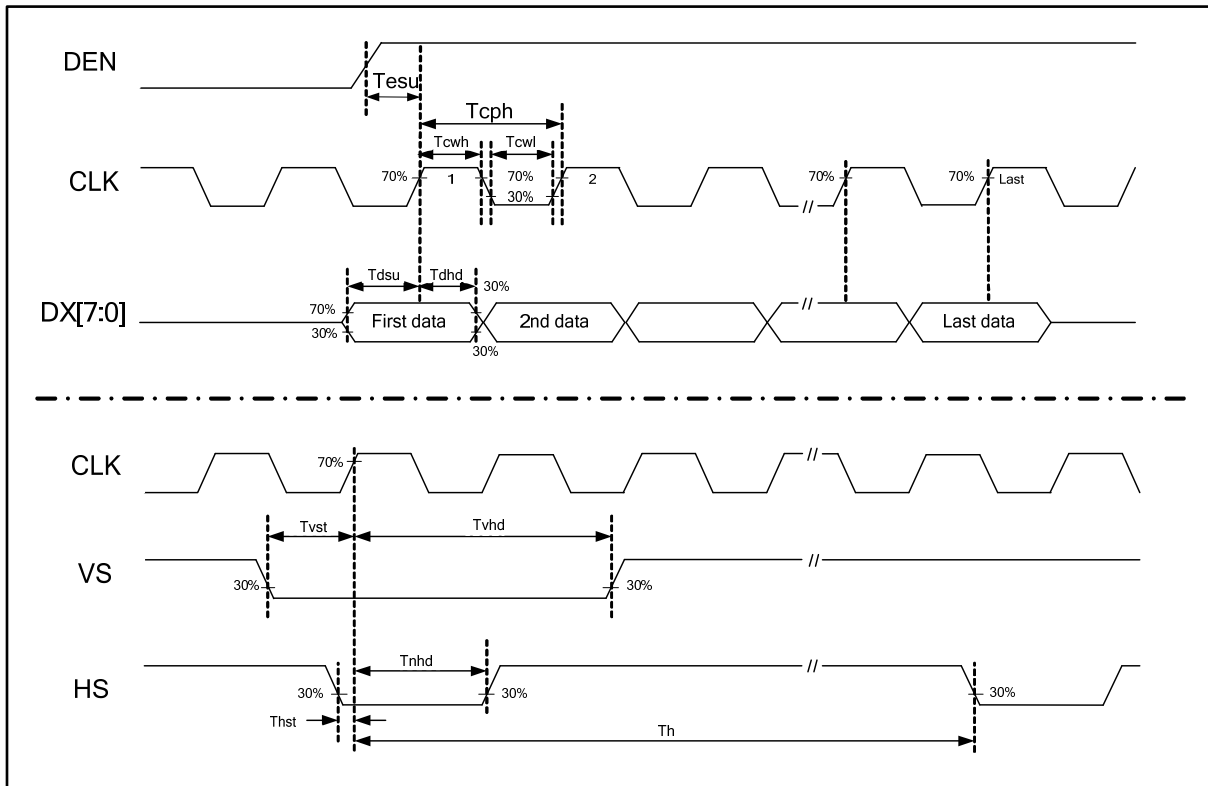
DEN

Tesu

Tcph

Tcwh

Tcwl

CLK

70%

1

70%

30%

2

70%

//

70%

Last

Tdsu

Tdhd

30%

DX[7:0]

70%

30%

First data

30%

2nd data

//

Last data

CLK

70%

//

Tvst

Tvhd

VS

30%

30%

//

HS

Tnhd

//

30%

30%

30%

Thst

Th